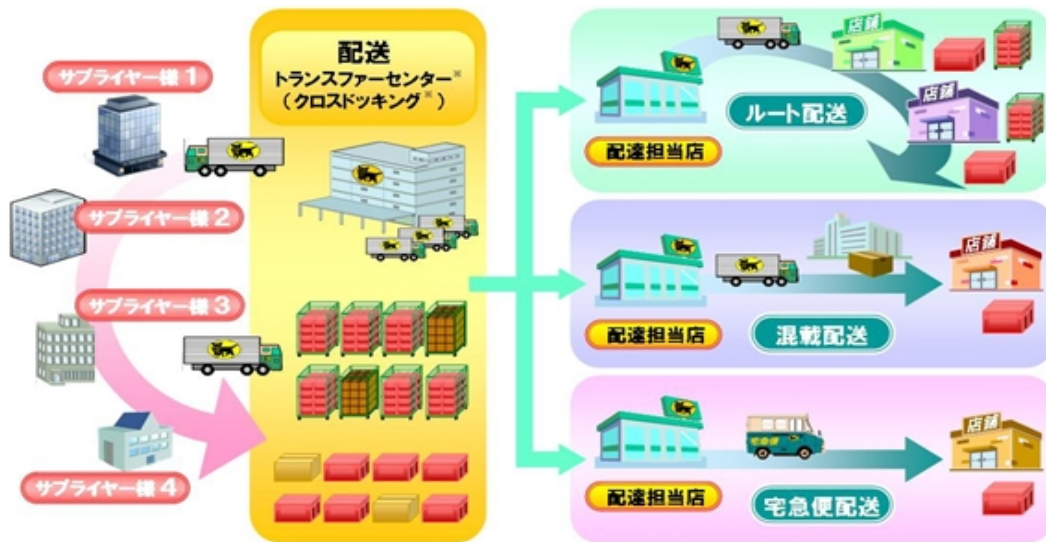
サプライヤー様 1

サプライヤー様 2

サプライヤー様 3

サプライヤー様 4

配送
トランスファーセンター※
（クロスドッキング※）

店舗

店舗

配達担当店

ルート配送

店舗

配達担当店

混載配送

店舗

宅急便

配達担当店

宅急便配送